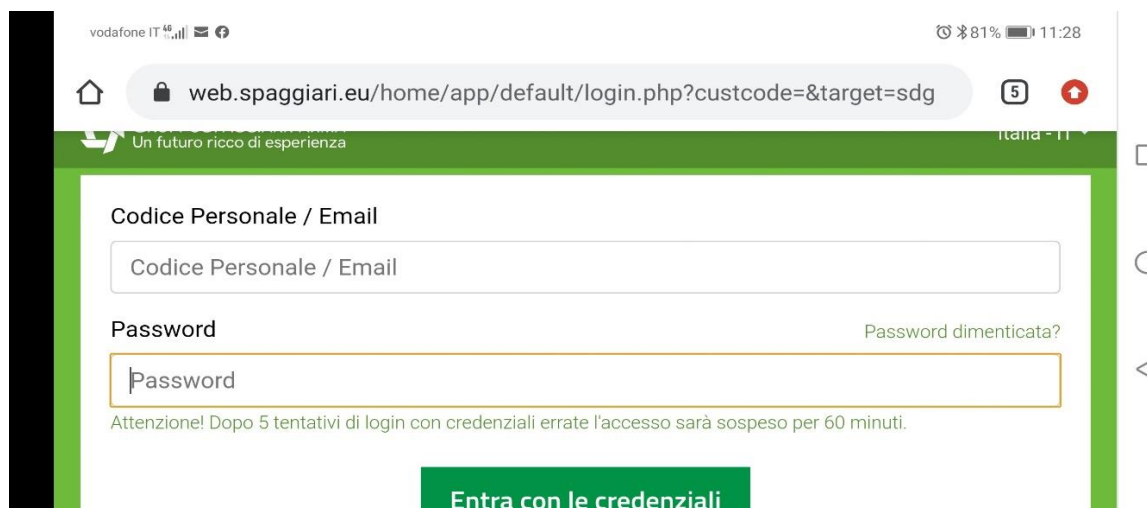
vodafone IT 4G

81% 11:28

web.spaggiari.eu/home/app/default/login.php?custcode=&target=sdg

5

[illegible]
Un futuro ricco di esperienza

Italia - IT

Codice Personale / Email

Codice Personale / Email

Password

Password dimenticata?

Password

Attenzione! Dopo 5 tentativi di login con credenziali errate l'accesso sarà sospeso per 60 minuti.

Entra con le credenziali